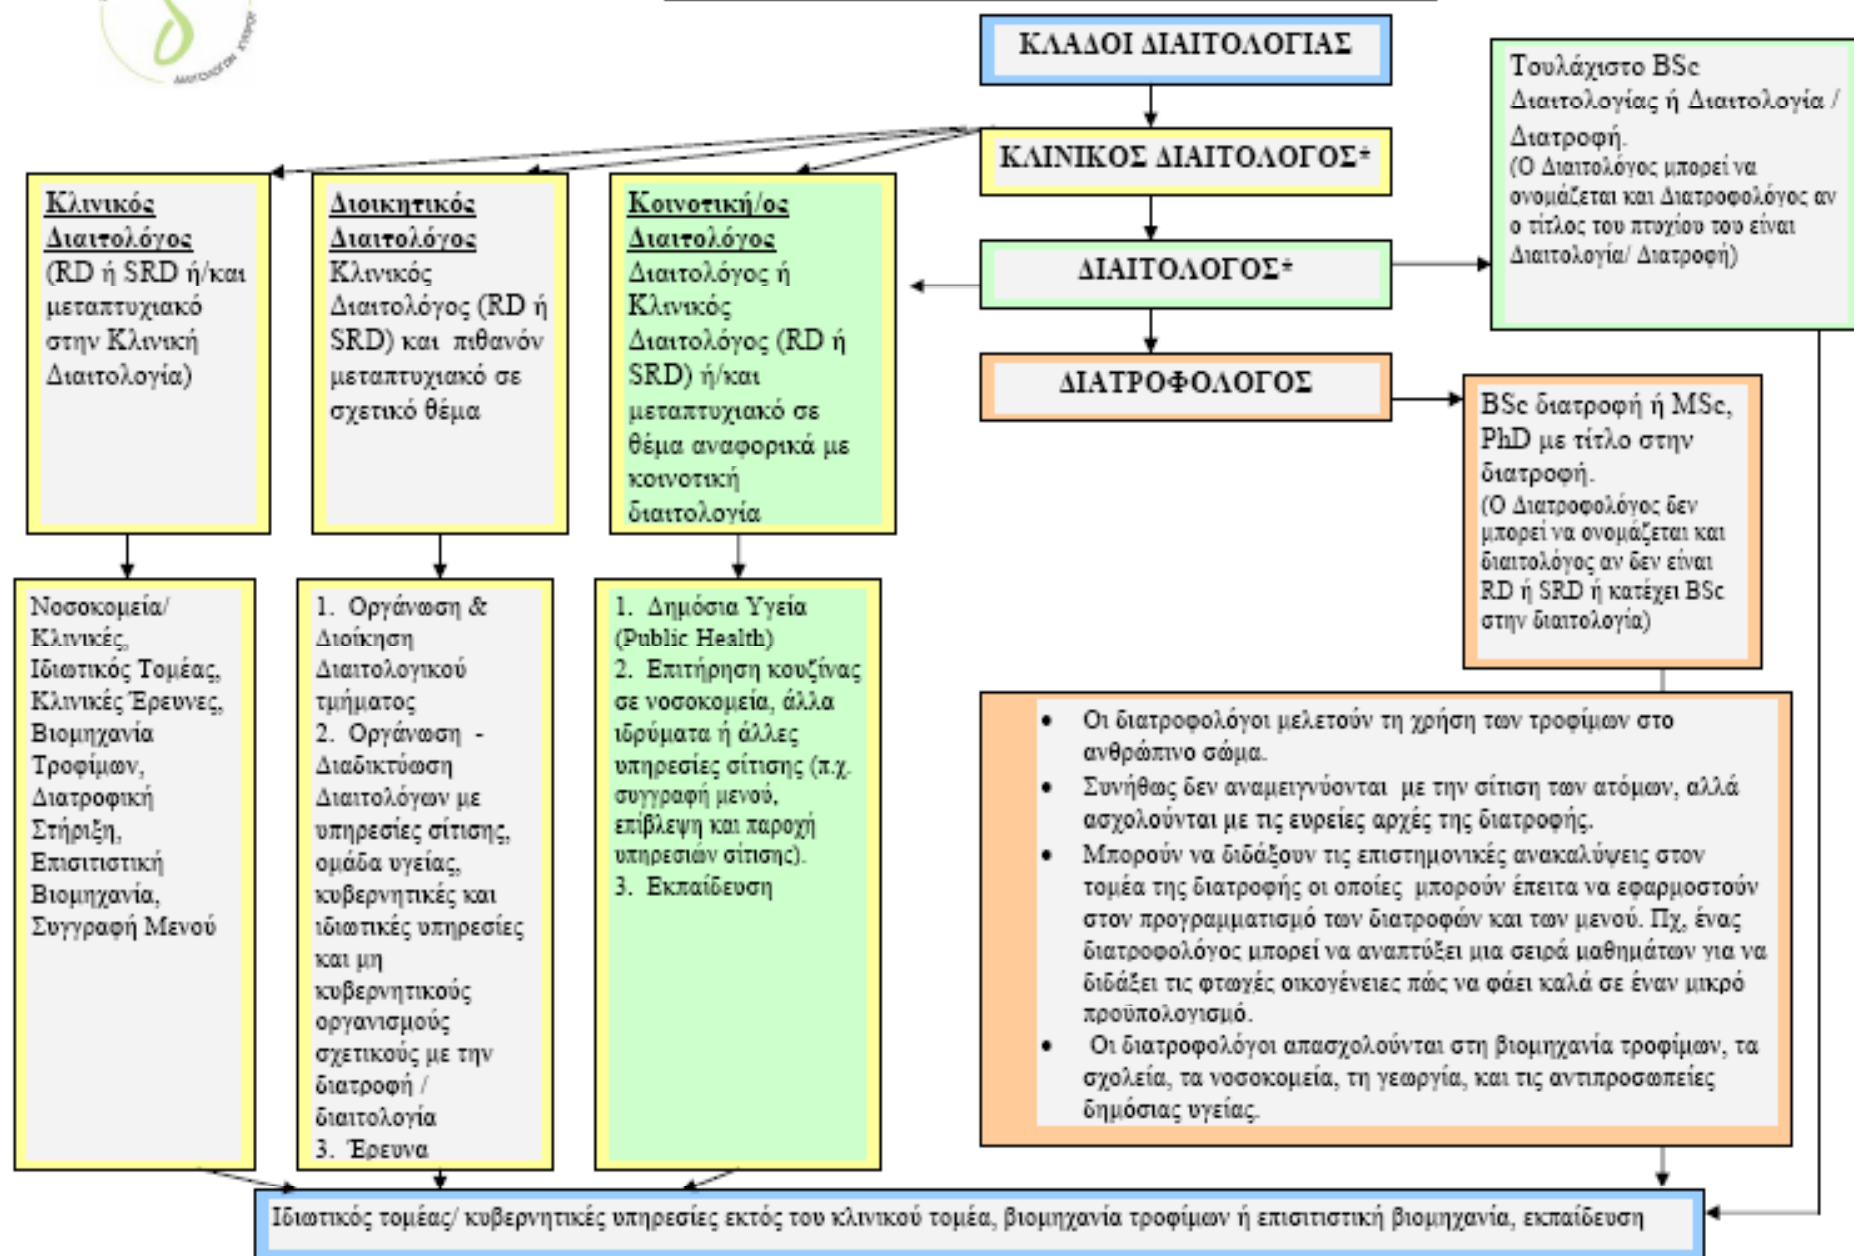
ΚΛΑΔΟΙ ΔΙΑΙΤΟΛΟΓΙΑΣ

ΚΛΙΝΙΚΟΣ ΔΙΑΙΤΟΛΟΓΟΣ*

ΔΙΑΙΤΟΛΟΓΟΣ*

ΔΙΑΤΡΟΦΟΛΟΓΟΣ

Τουλάχιστο BSc Διαιτολογίας ή Διαιτολογία / Διατροφή.
(Ο Διαιτολόγος μπορεί να ονομάζεται και Διατροφολόγος αν ο τίτλος του πτυχίου του είναι Διαιτολογία/ Διατροφή)

BSc διατροφή ή MSc, PhD με τίτλο στην διατροφή.
(Ο Διατροφολόγος δεν μπορεί να ονομάζεται και διαιτολόγος αν δεν είναι RD ή SRD ή κατέχει BSc στην διαιτολογία)

Κλινικός Διαιτολόγος
(RD ή SRD ή/και μεταπτυχιακό στην Κλινική Διαιτολογία)

Διοικητικός Διαιτολόγος
Κλινικός Διαιτολόγος (RD ή SRD) και πιθανόν μεταπτυχιακό σε σχετικό θέμα

Κοινοτική/ος Διαιτολόγος
Διαιτολόγος ή Κλινικός Διαιτολόγος (RD ή SRD) ή/και μεταπτυχιακό σε θέμα αναφορικά με κοινοτική διαιτολογία

Νοσοκομεία/ Κλινικές, Ιδιωτικός Τομέας, Κλινικές Έρευνες, Βιομηχανία Τροφίμων, Διατροφική Στήριξη, Επισιτιστική Βιομηχανία, Συγγραφή Μενού

1. Οργάνωση & Διοίκηση Διαιτολογικού τμήματος
2. Οργάνωση - Διαδικτύωση Διαιτολόγων με υπηρεσίες σίτισης, ομάδα υγείας, κυβερνητικές και ιδιωτικές υπηρεσίες και μη κυβερνητικούς οργανισμούς σχετικούς με την διατροφή / διαιτολογία
3. Έρευνα

1. Δημόσια Υγεία (Public Health)
2. Επιτήρηση κουζίνας σε νοσοκομεία, άλλα ιδρύματα ή άλλες υπηρεσίες σίτισης (π.χ. συγγραφή μενού, επίβλεψη και παροχή υπηρεσιών σίτισης).
3. Εκπαίδευση

• Οι διατροφολόγοι μελετούν τη χρήση των τροφίμων στο ανθρώπινο σώμα.
• Συνήθως δεν αναμειγνύονται με την σίτιση των ατόμων, αλλά ασχολούνται με τις ευρείες αρχές της διατροφής.
• Μπορούν να διδάξουν τις επιστημονικές ανακαλύψεις στον τομέα της διατροφής οι οποίες μπορούν έπειτα να εφαρμοστούν στον προγραμματισμό των διατροφών και των μενού. Πχ, ένας διατροφολόγος μπορεί να αναπτύξει μια σειρά μαθημάτων για να διδάξει τις φτωχές οικογένειες πώς να φάει καλά σε έναν μικρό προϋπολογισμό.
• Οι διατροφολόγοι απασχολούνται στη βιομηχανία τροφίμων, τα σχολεία, τα νοσοκομεία, τη γεωργία, και τις αντιπροσωπείες δημόσιας υγείας.

Ιδιωτικός τομέας/ κυβερνητικές υπηρεσίες εκτός του κλινικού τομέα, βιομηχανία τροφίμων ή επισιτιστική βιομηχανία, εκπαίδευση